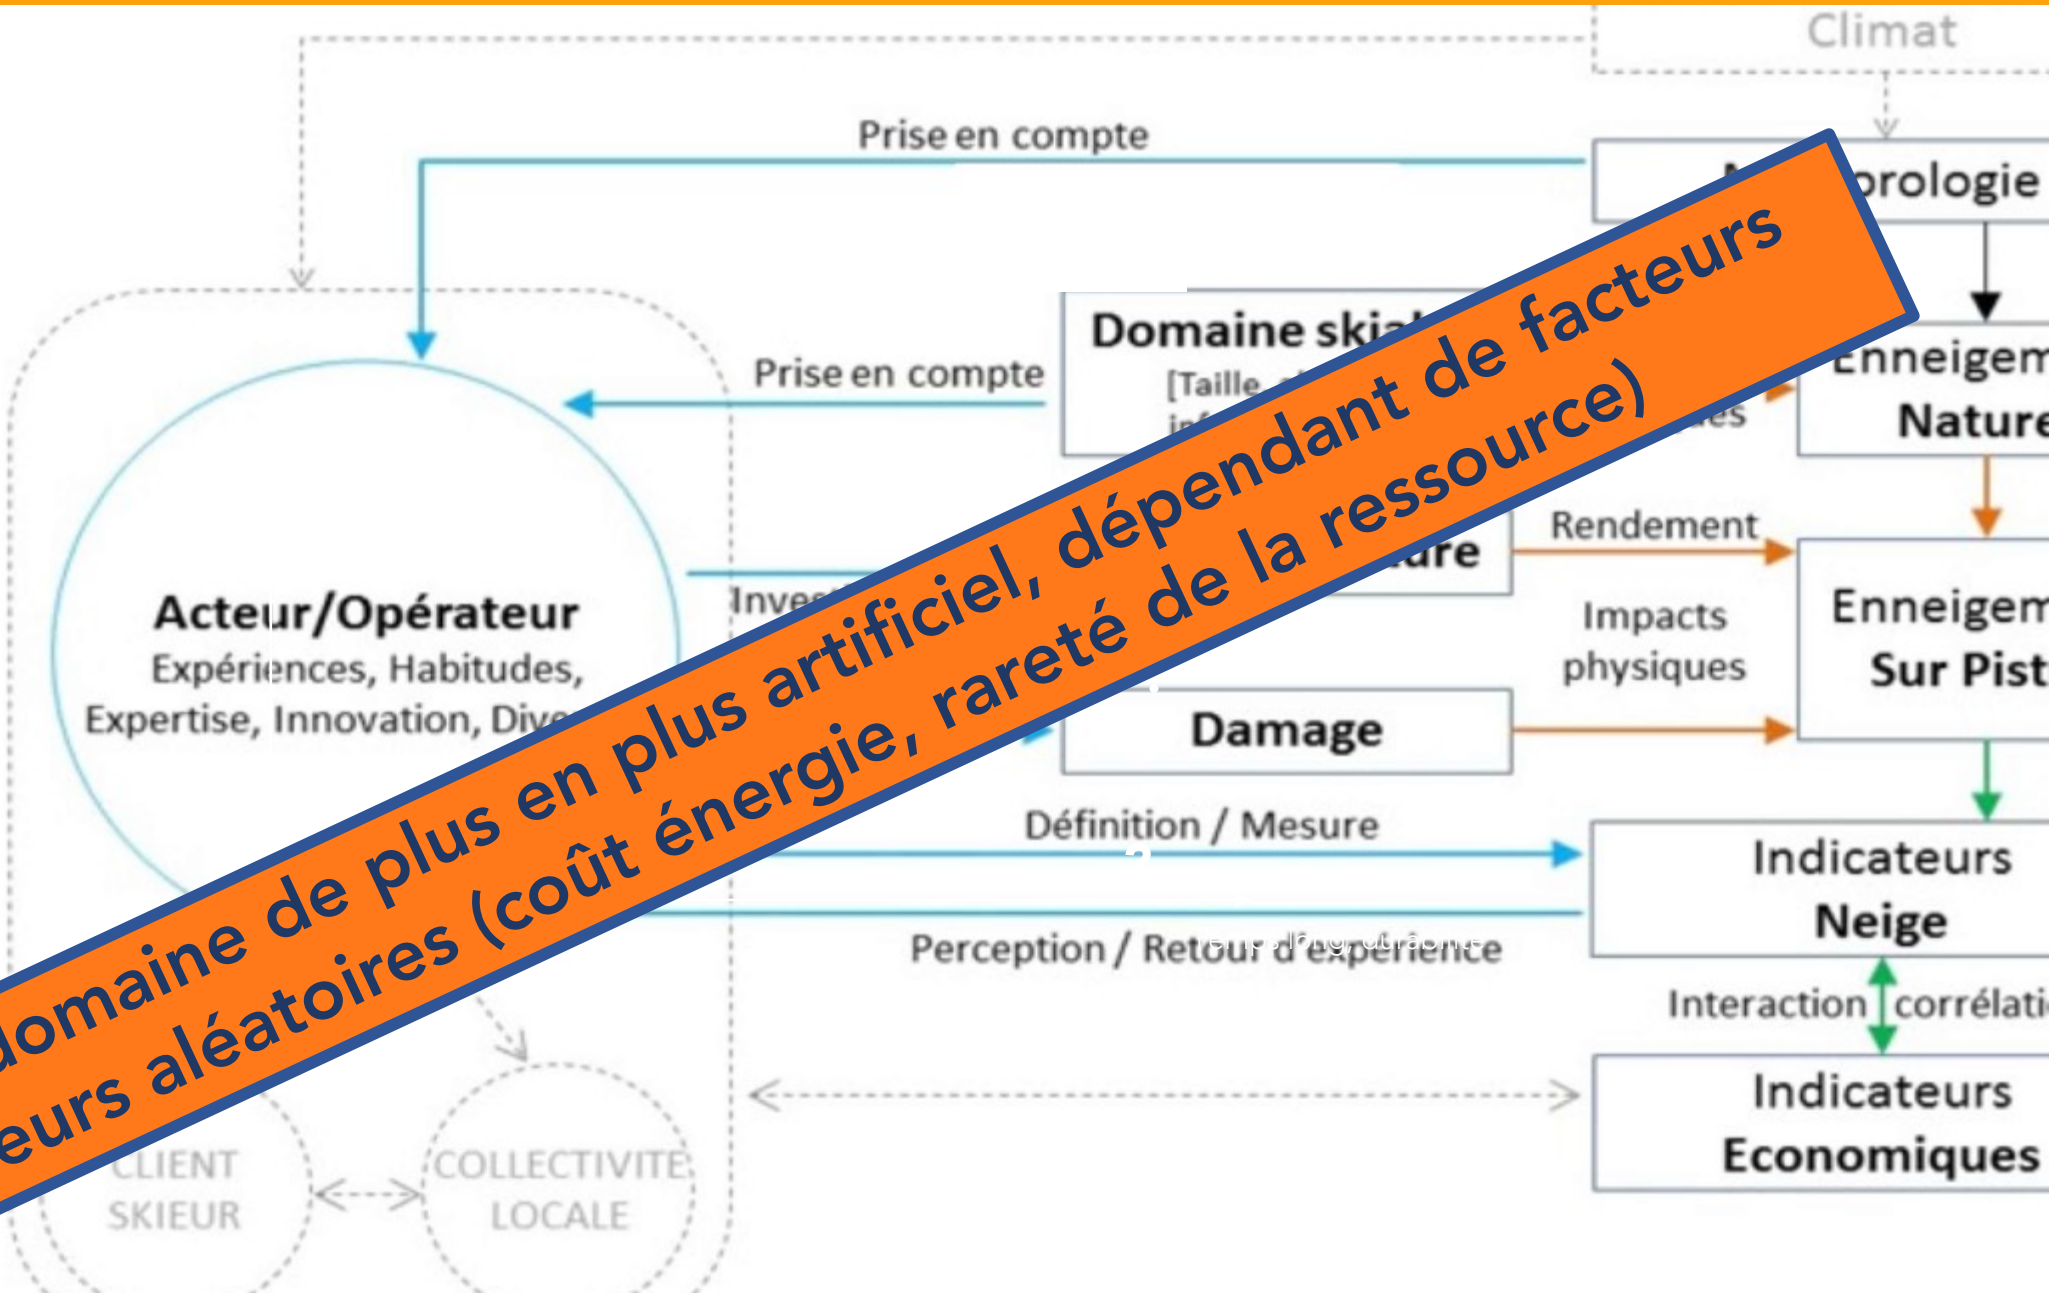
Climat

Prise en compte

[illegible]orologie

Domaine ski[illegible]

[Taille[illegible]

Prise en compte

Enneigem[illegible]

Nature

Rendement

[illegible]ure

Acteur/Opérateur

Expériences, Habitudes,

Expertise, Innovation, Dive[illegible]

Inve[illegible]

Impacts physiques

Enneigem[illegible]

Sur Pist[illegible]

Damage

Définition / Mesure

Indicateurs

Neige

Perception / Retour d'expérience

Interaction corrélati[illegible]

Indicateurs

Economiques

CLIENT SKIEUR

COLLECTIVITE LOCALE

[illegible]domaine de plus en plus artificiel, dépendant de facteurs

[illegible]eurs aléatoires (coût énergie, rareté de la ressource)